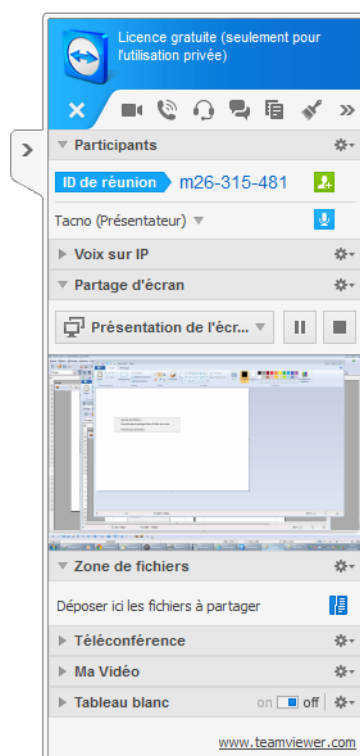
Licence gratuite (seulement pour l'utilisation privée)

Participants

ID de réunion m26-315-481

Tacno (Présentateur)

Voix sur IP

Partage d'écran

Présentation de l'écr...

Zone de fichiers

Déposer ici les fichiers à partager

Téléconférence

Ma Vidéo

Tableau blanc on off

www.teamviewer.com